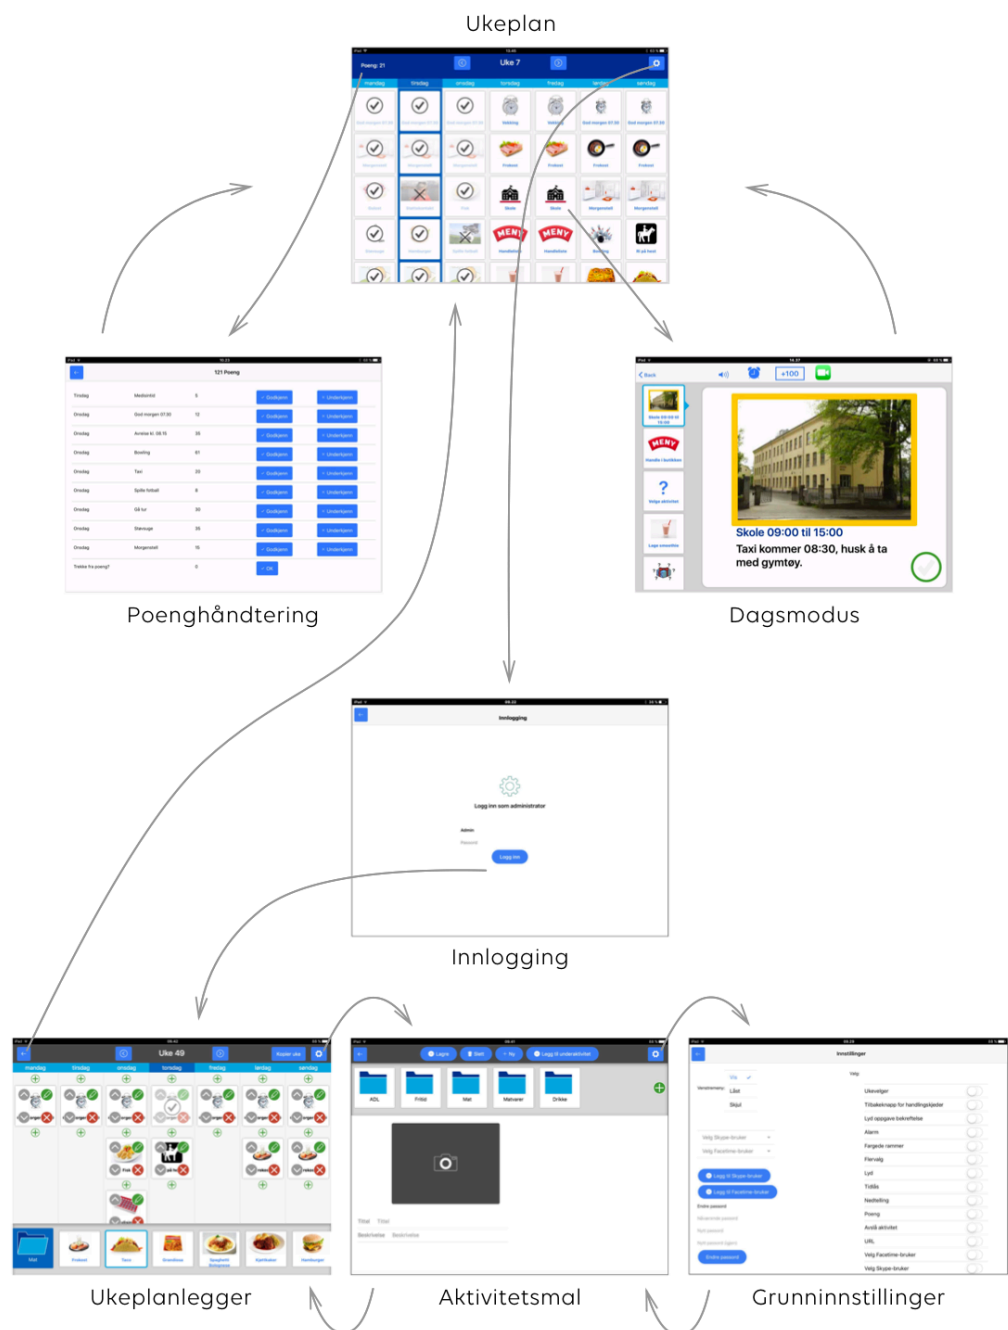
Ukeplan

Poeng: 21

Uke 7

mandag tirsdag onsdag torsdag fredag lørdag søndag

God morgen 07:30

Vekking

Frokost

Skole

Morgenstell

MENY

Handletur

Bi på besøk

121 Poeng

| | | | | |
|---|---|---|---|---|
| Tirsdag | Medisinid | 5 | Godkjenn | Underkjenn |
| Onsdag | God morgen 07:30 | 12 | Godkjenn | Underkjenn |
| Onsdag | Avreise kl. 08:15 | 35 | Godkjenn | Underkjenn |
| Onsdag | Bowling | 61 | Godkjenn | Underkjenn |
| Onsdag | Taxi | 23 | Godkjenn | Underkjenn |
| Onsdag | Spille fotball | 6 | Godkjenn | Underkjenn |
| Onsdag | Gå tur | 30 | Godkjenn | Underkjenn |
| Onsdag | Stønsuge | 35 | Godkjenn | Underkjenn |
| Onsdag | Morgenstell | 15 | Godkjenn | Underkjenn |
| Trekke fra poeng? | | 0 | OK | |

Poenghåndtering

Back

+100

MENY

?

Skole 09:00 til 15:00

Taxi kommer 08:30, husk å ta med gymtøy.

Dagsmodus

Innlogging

Logg inn som administrator

Admin

Passord

Logg inn

Innlogging

Uke 49

Kopier uke

mandag tirsdag onsdag torsdag fredag lørdag søndag

Mat

Taxi

Ukeplanlegger

Lagre Slett Ny Legg til underaktivitet

ADL Fritid Mat Matvarer Drikke

Tittel

Beskrivelse

Aktivitetsmal

Innstillinger

Logg til Skype-bruker

Logg til Facetime-bruker

Endre passord

Ukevelger

Tilbakeknapp for handlingskjeder

Lyd oppgave bekreftelse

Alarm

Fargede rammer

Fiervalg

Lyd

Tidslå

Nedtelling

Poeng

Antall aktivitet

URL

Velg Facetime-bruker

Velg Skype-bruker

Grunninnstillinger